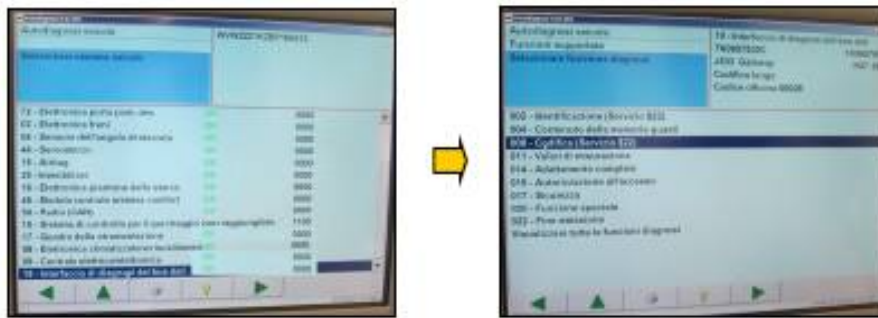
Autodiagnosi veicolo

WVWZZZ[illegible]

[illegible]

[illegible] - Elettronica porta posteriore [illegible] 0000
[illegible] - Elettronica freni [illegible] 0000
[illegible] - Sensore dell'angolo di sterzata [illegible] 0000
44 - Servosterzo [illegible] 0000
15 - Airbag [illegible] 0000
25 - Immobilizer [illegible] 0000
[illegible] - Elettronica piantone dello sterzo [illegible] 0000
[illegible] - Modulo centrale sistema comfort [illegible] 0000
56 - Radio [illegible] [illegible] 0000
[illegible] - Sistema di controllo per il parcheggio con vaporizzatore 1100
17 - Quadro della strumentazione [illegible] 0000
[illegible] - Elettronica climatizzatore/riscaldamento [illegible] 0000
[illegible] - Centrale elettronica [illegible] 0000
19 - Interfaccia di diagnosi del bus dati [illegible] 0000

Autodiagnosi veicolo
Funzioni supportate
Selezionare funzione diagnosi

19 - Interfaccia di diagnosi del bus dati
7N0907530C
J533 Gateway
Codifica lunga
Codice officina 00028

002 - Identificazione (Servizio $22)
004 - Contenuto della memoria guasti
008 - Codifica (Servizio $22)
011 - Valori di misurazione
014 - Adattamento completo
016 - Autorizzazione all'accesso
017 - Sicurezza
020 - Funzioni speciali
022 - Fine emissione
Visualizzare tutte le funzioni diagnosi